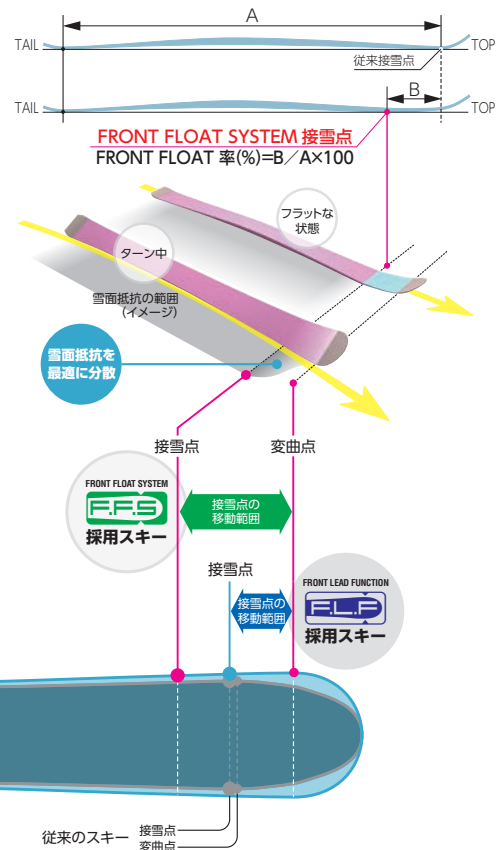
A

TAIL

TOP

従来接雪点

B

TAIL

TOP

FRONT FLOAT SYSTEM 接雪点

FRONT FLOAT 率(%)=B／A×100

フラットな状態

ターン中

雪面抵抗の範囲（イメージ）

雪面抵抗を最適に分散

接雪点

変曲点

FRONT FLOAT SYSTEM

F.F.S

採用スキー

接雪点の移動範囲

接雪点

FRONT LEAD FUNCTION

F.L.F

採用スキー

接雪点の移動範囲

従来のスキー

接雪点

変曲点